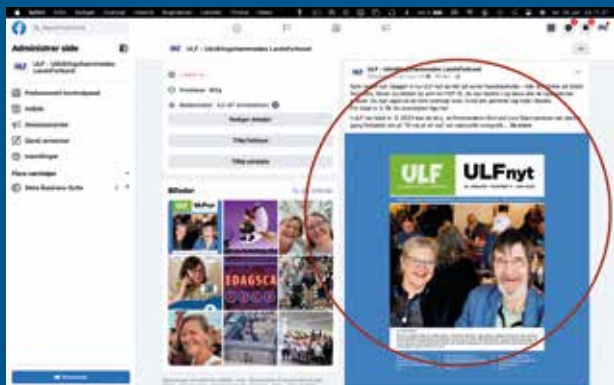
Administrer side

ULF - Udviklingshæmmedes LandsForbund

Professionelt kontrolpanel

Indbakke

Annoncecenter

Opret annoncer

Indstillinger

Flere værktøjer

Meta Business Suite

ULF - Udviklingshæmmedes LandsForbund

Rediger detaljer

Tilføj hobbyer

Tilføj udvalgte

Billeder

ULF - Udviklingshæmmedes LandsForbund

ULF

ULFnyt

EDAGSCA